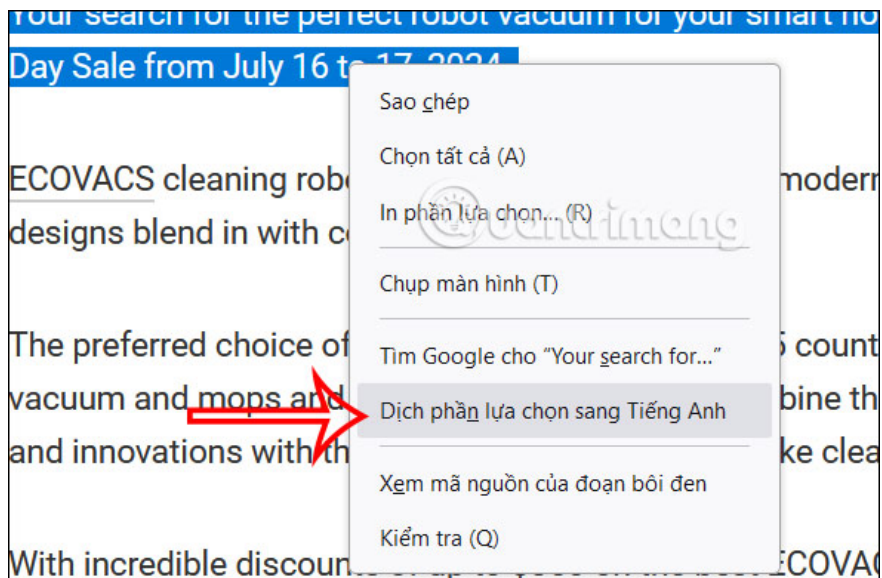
Your search for the perfect robot vacuum for your smart ho
Day Sale from July 16 to 17, 2024.

ECOVACS cleaning robo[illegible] modern
designs blend in with co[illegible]

The preferred choice of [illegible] 5 count
vacuum and mops and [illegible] bine th
and innovations with th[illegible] ke clea

With incredible discou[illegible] ECOVAC

Sao chép
Chọn tất cả (A)
In phần lựa chọn... (R)
Chụp màn hình (T)
Tìm Google cho "Your search for..."
Dịch phần lựa chọn sang Tiếng Anh
Xem mã nguồn của đoạn bôi đen
Kiểm tra (Q)

Quantrimang